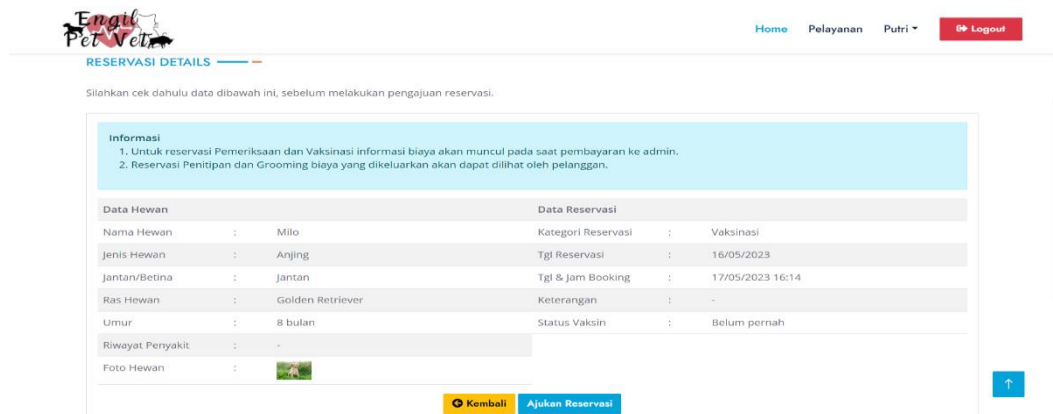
Engil Pet Vet

Home Pelayanan Putri Logout

RESERVASI DETAILS

Silahkan cek dahulu data dibawah ini, sebelum melakukan pengajuan reservasi.

Informasi
1. Untuk reservasi Pemeriksaan dan Vaksinasi informasi biaya akan muncul pada saat pembayaran ke admin.
2. Reservasi Penitipan dan Grooming biaya yang dikeluarkan akan dapat dilihat oleh pelanggan.

| Data Hewan | | |
|---|---|---|
| Nama Hewan | : | Milo |
| Jenis Hewan | : | Anjing |
| Jantan/Betina | : | Jantan |
| Ras Hewan | : | Golden Retriever |
| Umur | : | 8 bulan |
| Riwayat Penyakit | : | - |
| Foto Hewan | : | |

| Data Reservasi | | |
|---|---|---|
| Kategori Reservasi | : | Vaksinasi |
| Tgl Reservasi | : | 16/05/2023 |
| Tgl & Jam Booking | : | 17/05/2023 16:14 |
| Keterangan | : | - |
| Status Vaksin | : | Belum pernah |

Kembali Ajukan Reservasi